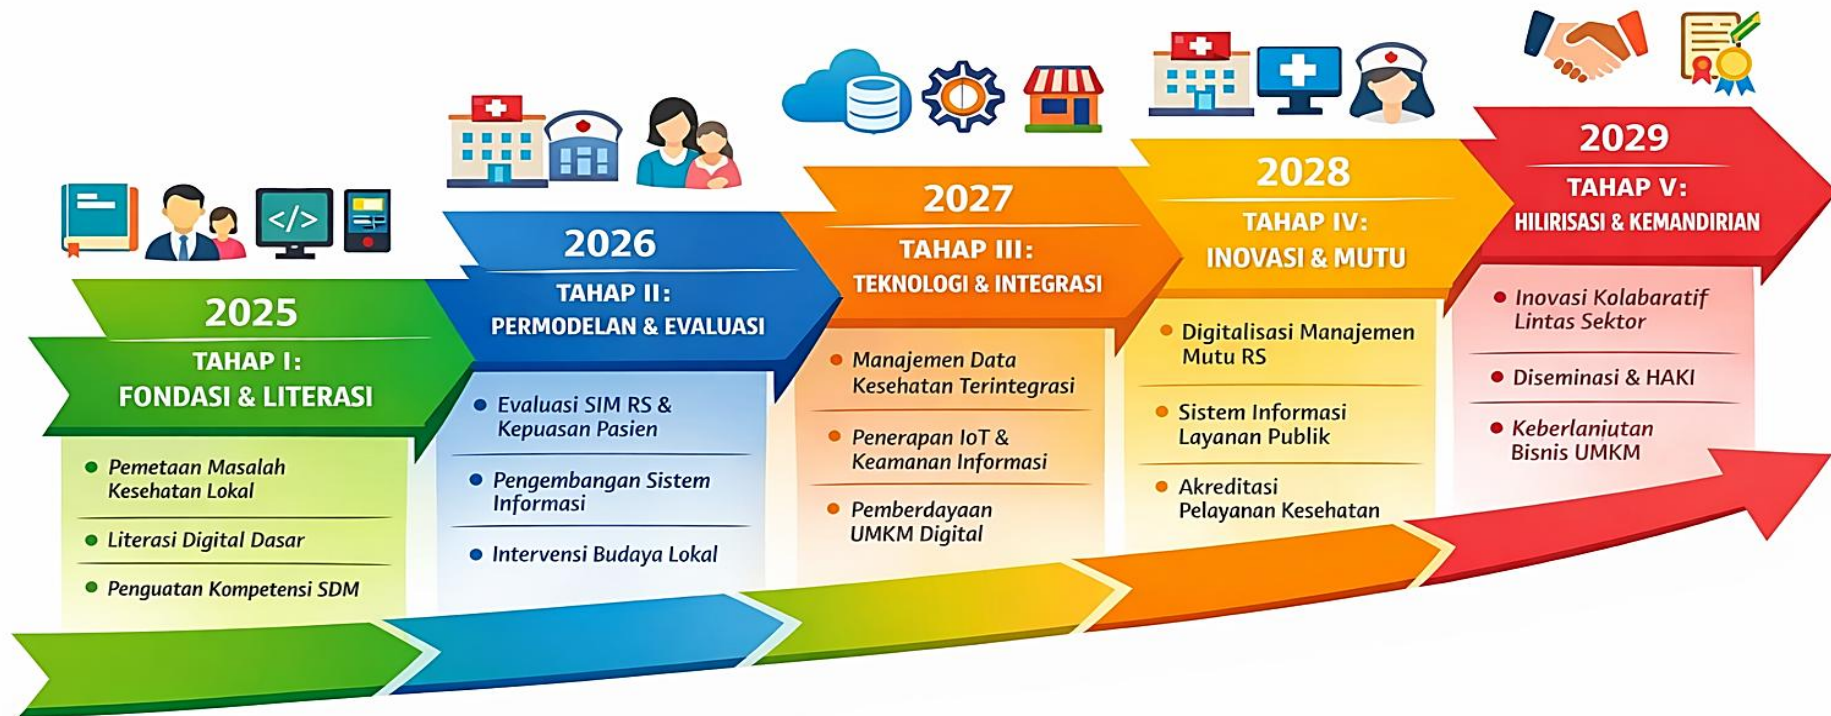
2025
TAHAP I:
FONDASI & LITERASI

Pemetaan Masalah Kesehatan Lokal
Literasi Digital Dasar
Penguatan Kompetensi SDM

2026
TAHAP II:
PERMODELAN & EVALUASI

Evaluasi SIM RS & Kepuasan Pasien
Pengembangan Sistem Informasi
Intervensi Budaya Lokal

2027
TAHAP III:
TEKNOLOGI & INTEGRASI

Manajemen Data Kesehatan Terintegrasi
Penerapan IoT & Keamanan Informasi
Pemberdayaan UMKM Digital

2028
TAHAP IV:
INOVASI & MUTU

Digitalisasi Manajemen Mutu RS
Sistem Informasi Layanan Publik
Akreditasi Pelayanan Kesehatan

2029
TAHAP V:
HILIRISASI & KEMANDIRIAN

Inovasi Kolabaratif Lintas Sektor
Diseminasi & HAKI
Keberlanjutan Bisnis UMKM